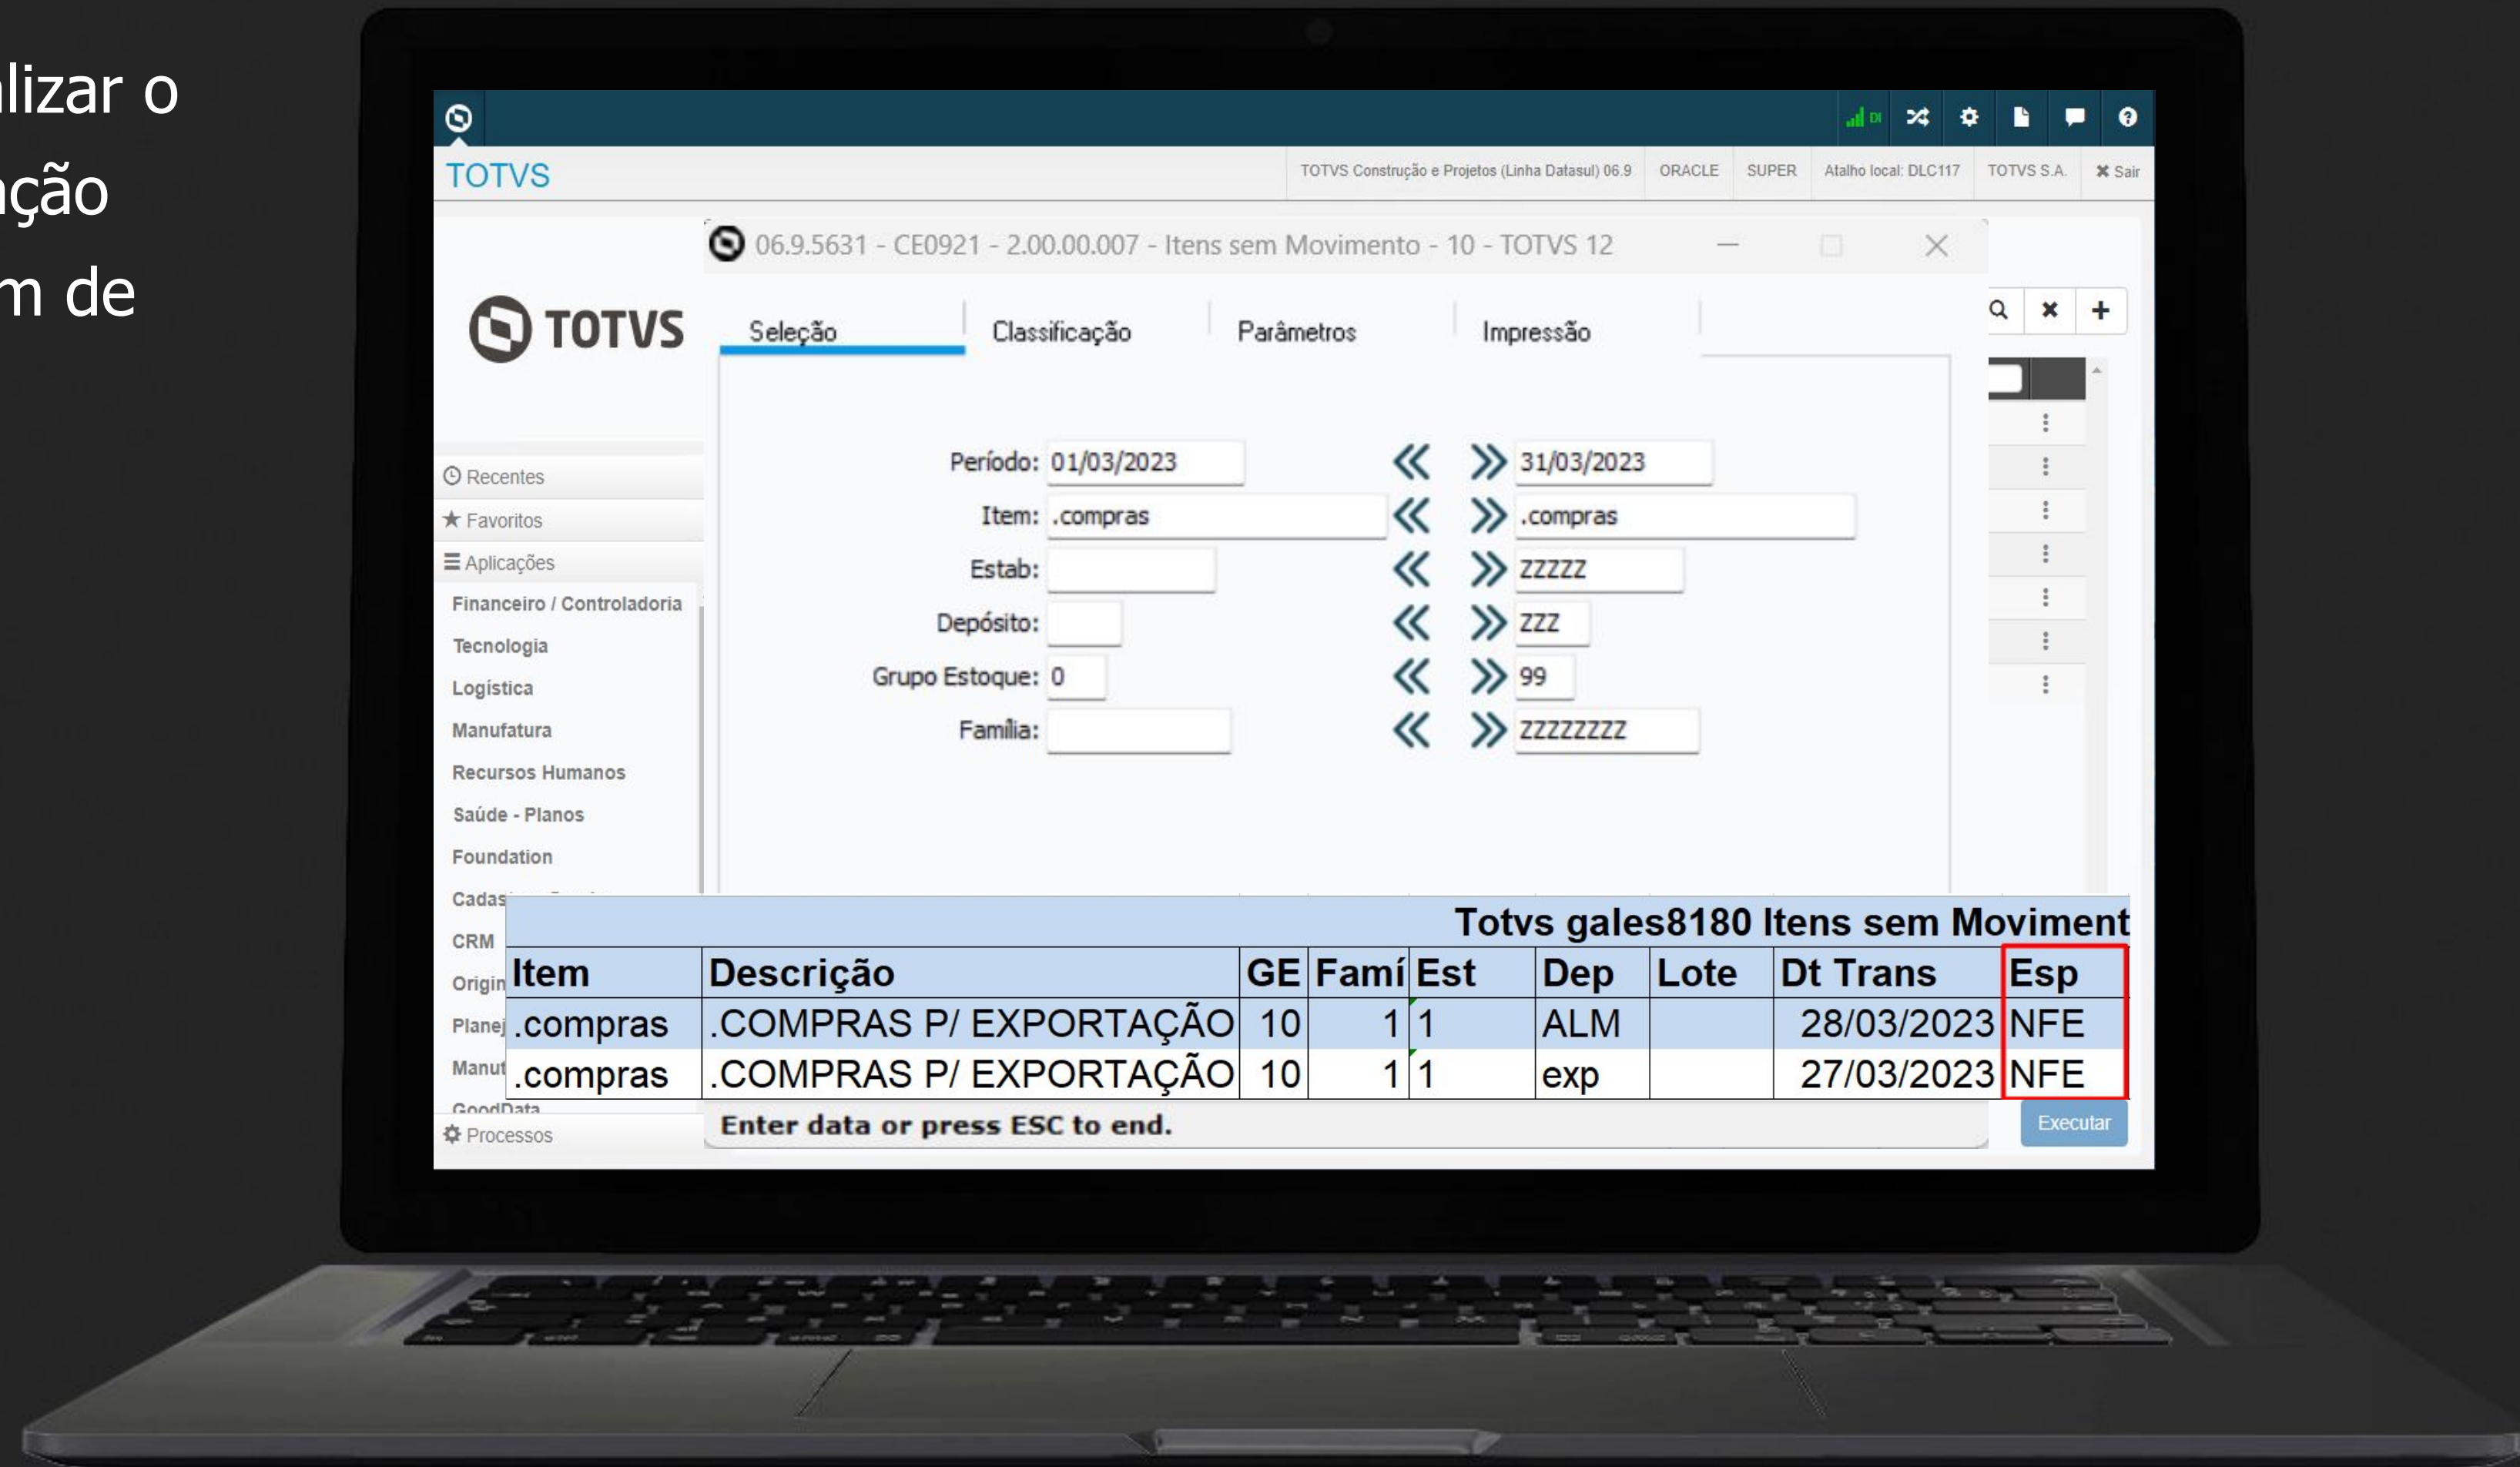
lizar o
ção
m de

TOTVS

TOTVS Construção e Projetos (Linha Datasul) 06.9 | ORACLE | SUPER | Atalho local: DLC117 | TOTVS S.A. | ✖ Sair

06.9.5631 - CE0921 - 2.00.00.007 - Itens sem Movimento - 10 - TOTVS 12

TOTVS

Seleção | Classificação | Parâmetros | Impressão

Período: 01/03/2023 31/03/2023
Item: .compras .compras
Estab: ZZZZZ
Depósito: ZZZ
Grupo Estoque: 0 99
Família: ZZZZZZZZ

Recentes
Favoritos
Aplicações
Financeiro / Controladoria
Tecnologia
Logística
Manufatura
Recursos Humanos
Saúde - Planos
Foundation
Cadas
CRM
Origin
Planej
Manut
GoodData
Processos

Totvs gales8180 Itens sem Moviment

| Item | Descrição | GE | Famí | Est | Dep | Lote | Dt Trans | Esp |
|---|---|---|---|---|---|---|---|---|
| .compras | .COMPRAS P/ EXPORTAÇÃO | 10 | 1 | 1 | ALM | | 28/03/2023 | NFE |
| .compras | .COMPRAS P/ EXPORTAÇÃO | 10 | 1 | 1 | exp | | 27/03/2023 | NFE |

Enter data or press ESC to end.

Executar